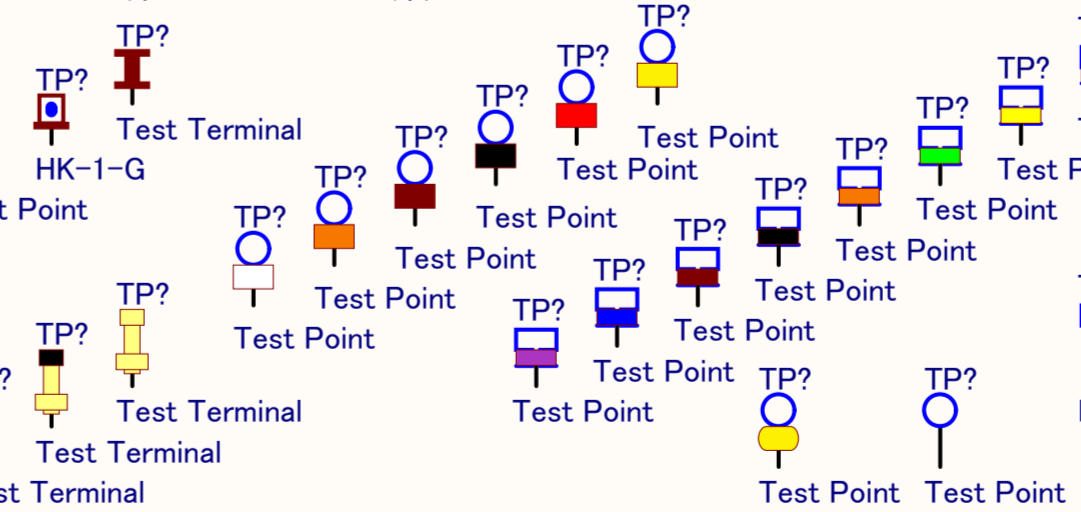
TP?
TP?
Test Terminal
HK-1-G
t Point
TP?
TP?
Test Point
TP?
Test Point
TP?
Test Point
TP?
Test Point
TP?
Test Point
TP?
Test Point
TP?
Test Point
TP?
Test Point
TP?
Test Point
TP?
Test Point
TP?
Test Point
TP?
Test Point
TP?
Test Point
TP?
Test Point
TP?
TP?
Test Terminal
?
TP?
Test Terminal
st Terminal
TP?
Test Point
TP?
Test Point